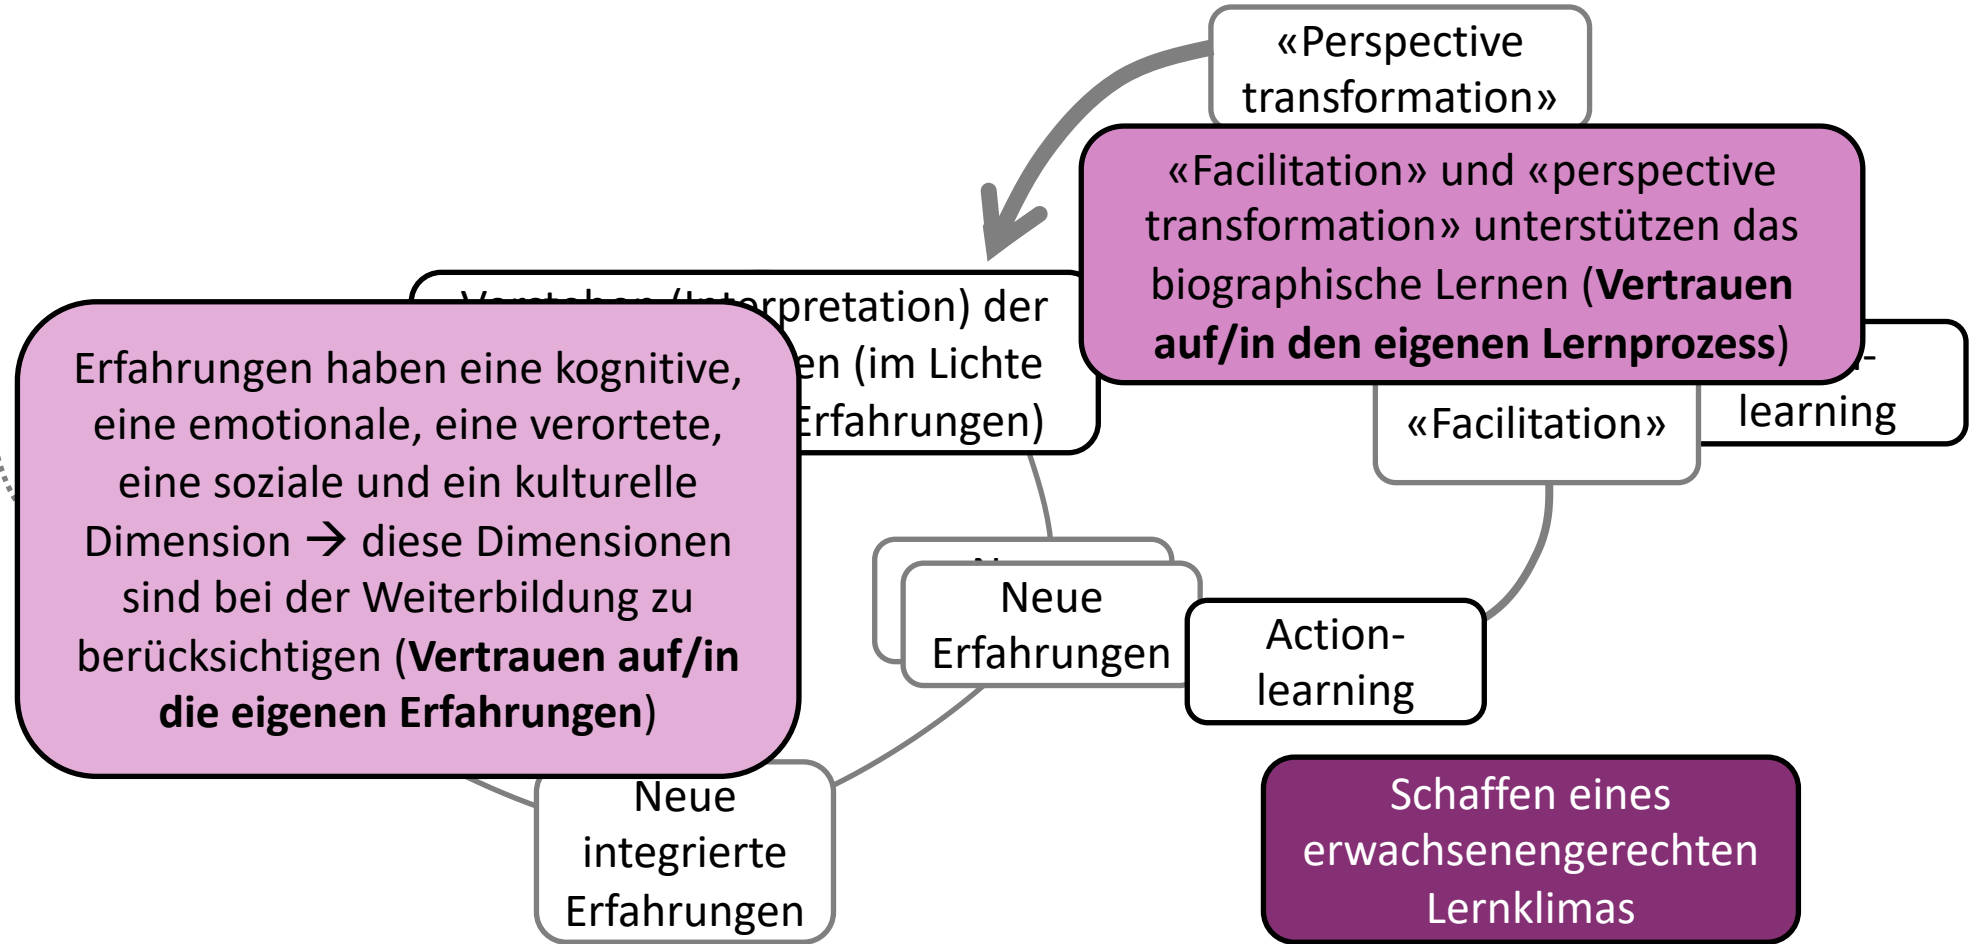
«Perspective transformation»

«Facilitation» und «perspective transformation» unterstützen das biographische Lernen (**Vertrauen auf/in den eigenen Lernprozess**)

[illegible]pretation) der
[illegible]en (im Lichte
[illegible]rfahrungen)

Erfahrungen haben eine kognitive, eine emotionale, eine verortete, eine soziale und ein kulturelle Dimension → diese Dimensionen sind bei der Weiterbildung zu berücksichtigen (**Vertrauen auf/in die eigenen Erfahrungen**)

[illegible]-
learning

«Facilitation»

Neue Erfahrungen

Action-learning

Neue integrierte Erfahrungen

Schaffen eines erwachsenengerechten Lernklimas